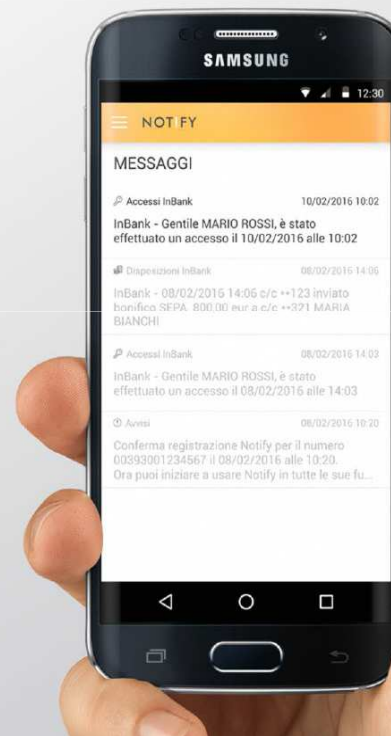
SAMSUNG

12:30

NOTIFY

MESSAGGI

Accessi InBank 10/02/2016 10:02

InBank - Gentile MARIO ROSSI, è stato effettuato un accesso il 10/02/2016 alle 10:02

Disposizioni InBank 08/02/2016 14:06

InBank - 08/02/2016 14:06 c/c **123 inviato bonifico SEPA. 800,00 eur a c/c **321 MARIA BIANCHI

Accessi InBank 08/02/2016 14:03

InBank - Gentile MARIO ROSSI, è stato effettuato un accesso il 08/02/2016 alle 14:03

Avvisi 08/02/2016 10:20

Conferma registrazione Notify per il numero 00393001234567 il 08/02/2016 alle 10:20. Ora puoi iniziare a usare Notify in tutte le sue fu...